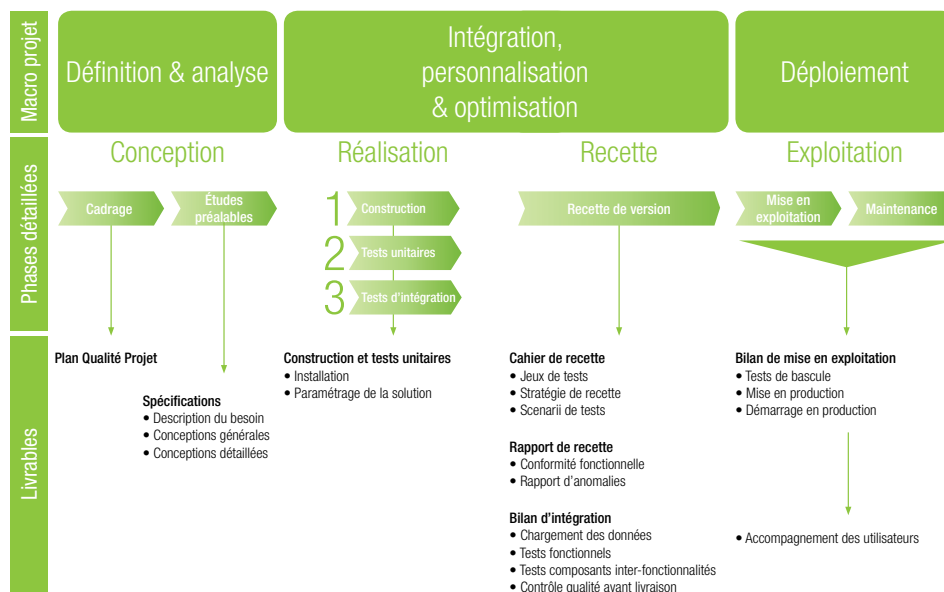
Macro projet

Définition & analyse

Intégration, personnalisation & optimisation

Déploiement

Phases détaillées

Conception

Réalisation

Recette

Exploitation

Cadrage

Études préalables

1 Construction

2 Tests unitaires

3 Tests d'intégration

Recette de version

Mise en exploitation

Maintenance

Livrables

Plan Qualité Projet

Spécifications
• Description du besoin
• Conceptions générales
• Conceptions détaillées

Construction et tests unitaires
• Installation
• Paramétrage de la solution

Cahier de recette
• Jeux de tests
• Stratégie de recette
• Scenarii de tests

Rapport de recette
• Conformité fonctionnelle
• Rapport d'anomalies

Bilan d'intégration
• Chargement des données
• Tests fonctionnels
• Tests composants inter-fonctionnalités
• Contrôle qualité avant livraison

Bilan de mise en exploitation
• Tests de bascule
• Mise en production
• Démarrage en production

• Accompagnement des utilisateurs